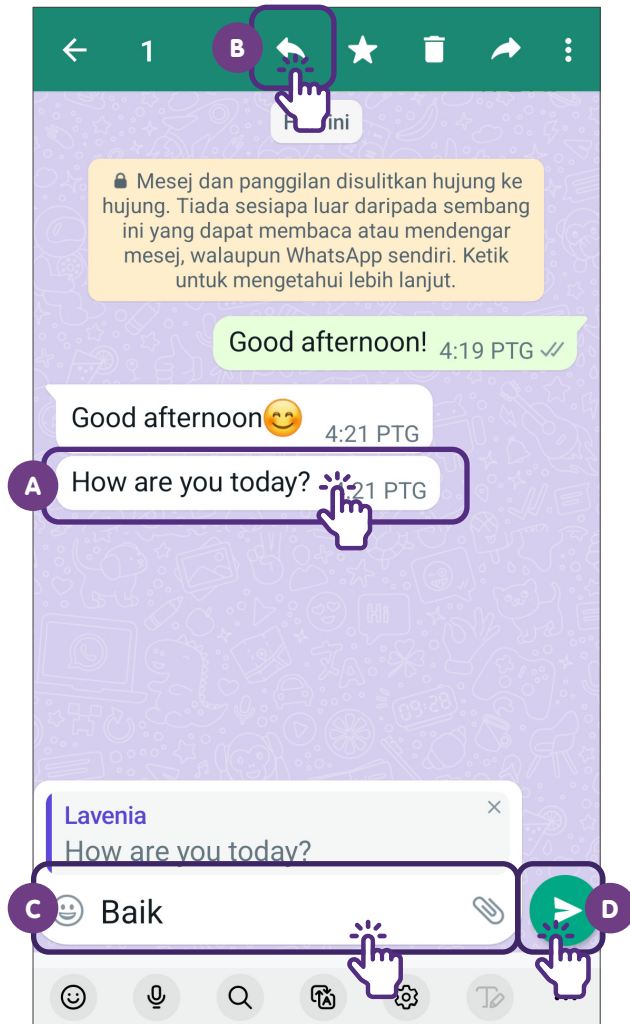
1

B

H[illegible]ini

Mesej dan panggilan disulitkan hujung ke hujung. Tiada sesiapa luar daripada sembang ini yang dapat membaca atau mendengar mesej, walaupun WhatsApp sendiri. Ketik untuk mengetahui lebih lanjut.

Good afternoon! 4:19 PTG

Good afternoon😊 4:21 PTG

A

How are you today? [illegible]21 PTG

Lavenia
How are you today?

C

Baik

D